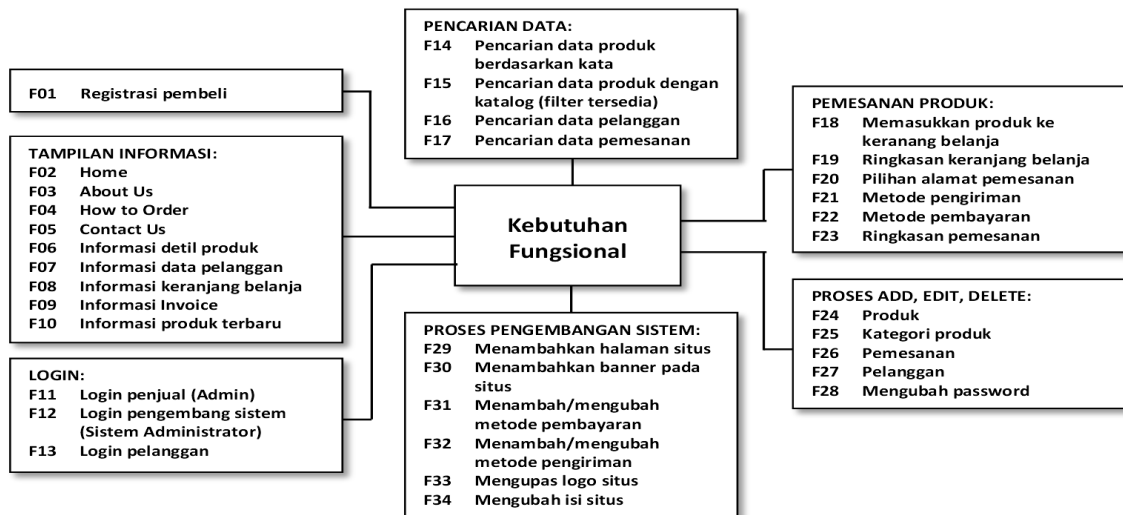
PENCARIAN DATA:
F14 Pencarian data produk berdasarkan kata
F15 Pencarian data produk dengan katalog (filter tersedia)
F16 Pencarian data pelanggan
F17 Pencarian data pemesanan

F01 Registrasi pembeli

TAMPILAN INFORMASI:
F02 Home
F03 About Us
F04 How to Order
F05 Contact Us
F06 Informasi detil produk
F07 Informasi data pelanggan
F08 Informasi keranjang belanja
F09 Informasi Invoice
F10 Informasi produk terbaru

LOGIN:
F11 Login penjual (Admin)
F12 Login pengembang sistem (Sistem Administrator)
F13 Login pelanggan

Kebutuhan Fungsional

PEMESANAN PRODUK:
F18 Memasukkan produk ke keranang belanja
F19 Ringkasan keranjang belanja
F20 Pilihan alamat pemesanan
F21 Metode pengiriman
F22 Metode pembayaran
F23 Ringkasan pemesanan

PROSES ADD, EDIT, DELETE:
F24 Produk
F25 Kategori produk
F26 Pemesanan
F27 Pelanggan
F28 Mengubah password

PROSES PENGEMBANGAN SISTEM:
F29 Menambahkan halaman situs
F30 Menambahkan banner pada situs
F31 Menambah/mengubah metode pembayaran
F32 Menambah/mengubah metode pengiriman
F33 Mengupas logo situs
F34 Mengubah isi situs